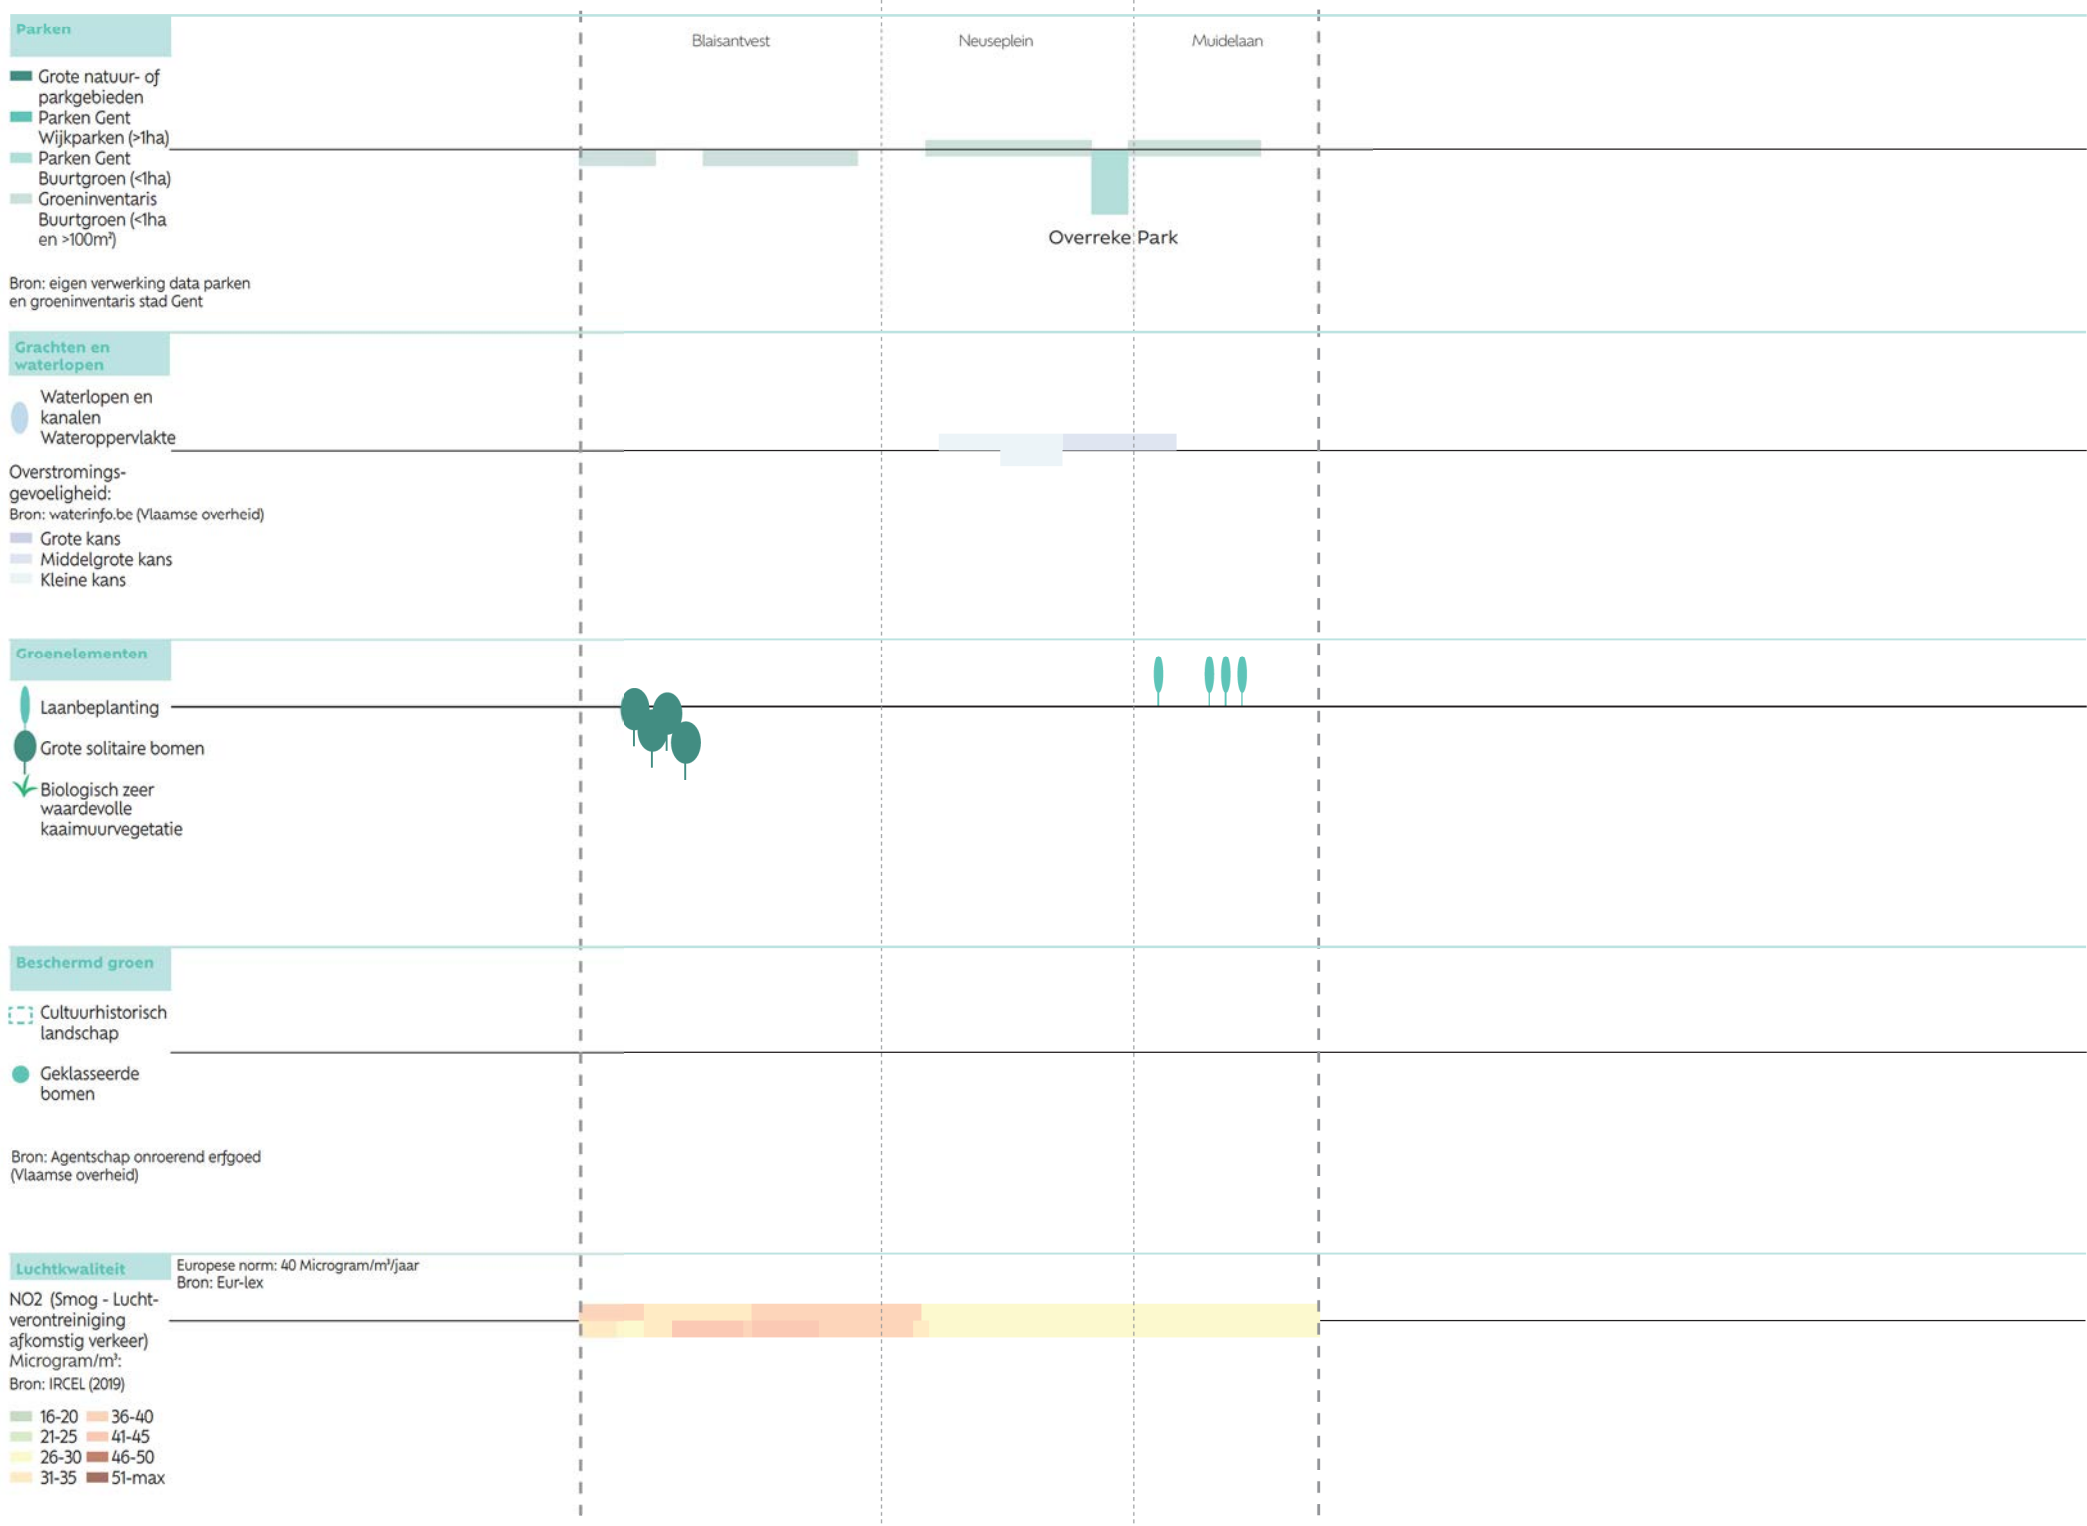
Parken

Grote natuur- of parkgebieden
Parken Gent Wijkparken (>1ha)
Parken Gent Buurtgroen (<1ha)
Groeninventaris Buurtgroen (<1ha en >100m²)

Bron: eigen verwerking data parken en groeninventaris stad Gent

Blaisantvest
Neuseplein
Muidelaan

Overreke Park

Grachten en waterlopen

Waterlopen en kanalen Wateroppervlakte

Overstromingsgevoeligheid:
Bron: waterinfo.be (Vlaamse overheid)
Grote kans
Middelgrote kans
Kleine kans

Groenelementen

Laanbeplanting
Grote solitaire bomen
Biologisch zeer waardevolle kaaimuurvegetatie

Beschermd groen

Cultuurhistorisch landschap
Geklasseerde bomen

Bron: Agentschap onroerend erfgoed (Vlaamse overheid)

Luchtkwaliteit

Europese norm: 40 Microgram/m³/jaar
Bron: Eur-lex

NO2 (Smog - Luchtverontreiniging afkomstig verkeer) Microgram/m³:
Bron: IRCEL (2019)

16-20
21-25
26-30
31-35
36-40
41-45
46-50
51-max